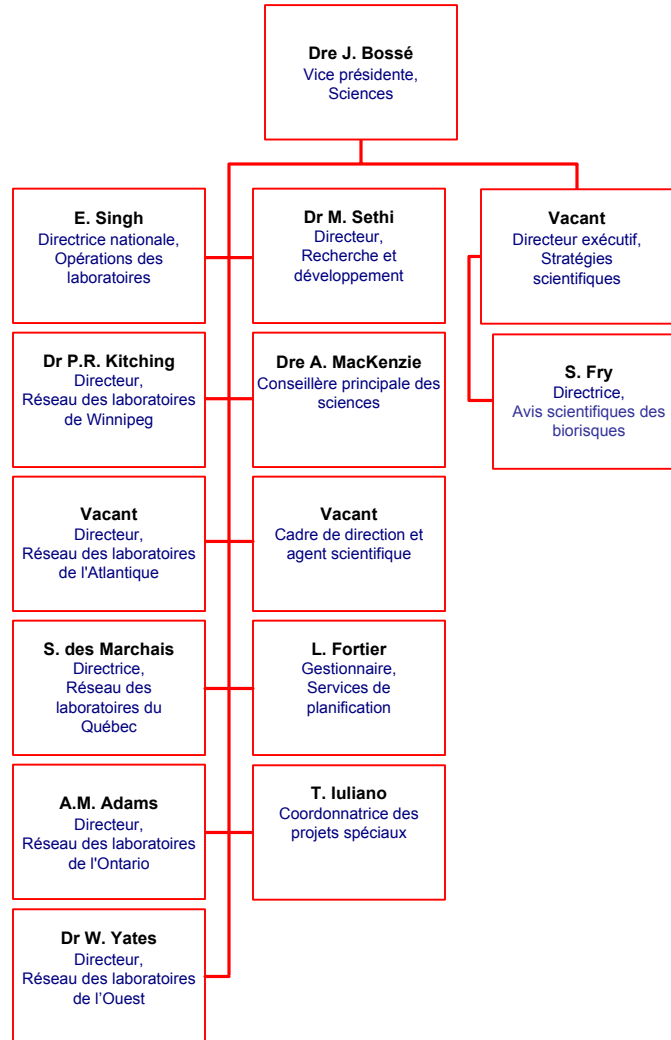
**Dre J. Bossé**
Vice présidente, Sciences

**E. Singh**
Directrice nationale, Opérations des laboratoires

**Dr M. Sethi**
Directeur, Recherche et développement

**Vacant**
Directeur exécutif, Stratégies scientifiques

**Dr P.R. Kitching**
Directeur, Réseau des laboratoires de Winnipeg

**Dre A. MacKenzie**
Conseillère principale des sciences

**S. Fry**
Directrice, Avis scientifiques des biorisques

**Vacant**
Directeur, Réseau des laboratoires de l'Atlantique

**Vacant**
Cadre de direction et agent scientifique

**S. des Marchais**
Directrice, Réseau des laboratoires du Québec

**L. Fortier**
Gestionnaire, Services de planification

**A.M. Adams**
Directeur, Réseau des laboratoires de l'Ontario

**T. Iuliano**
Coordonnatrice des projets spéciaux

**Dr W. Yates**
Directeur, Réseau des laboratoires de l'Ouest